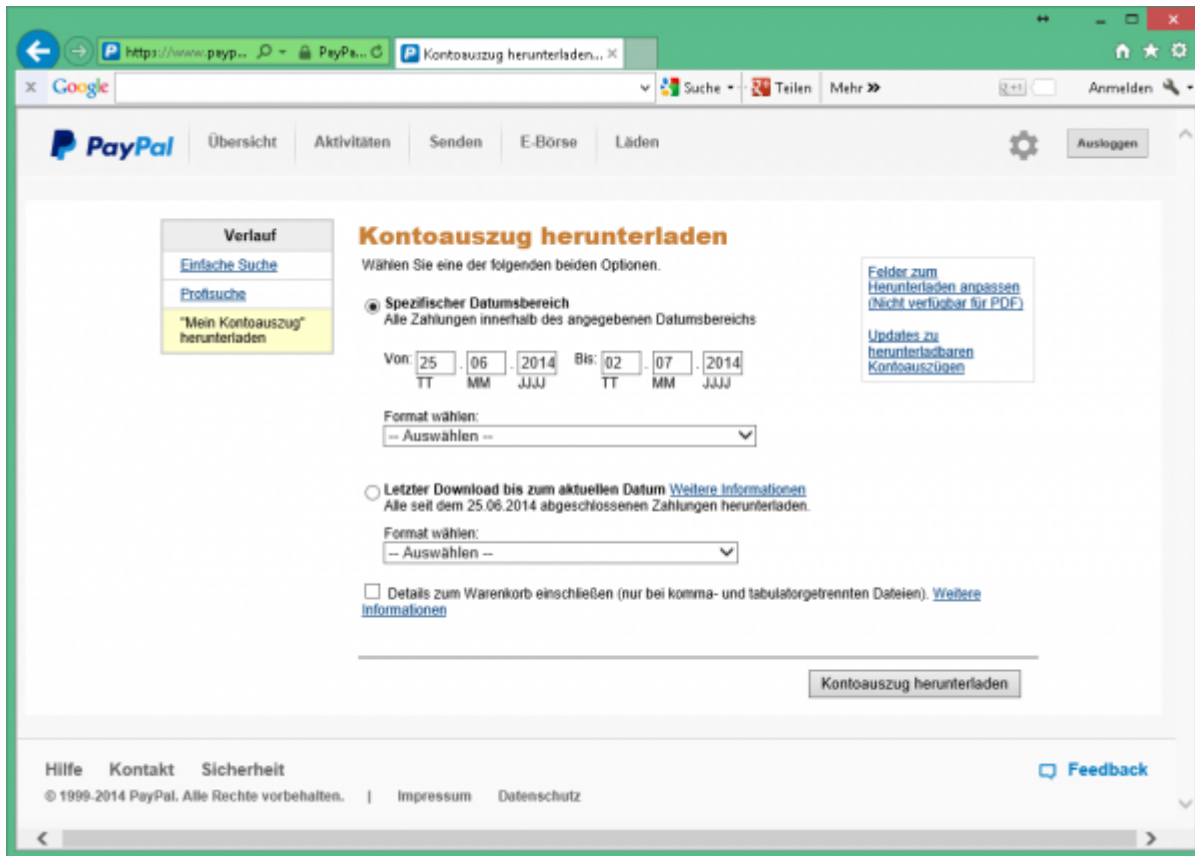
https://www.payp... PayPa... Kontoauszug herunterladen... ×

Google Suche Teilen Mehr » Anmelden

PayPal Übersicht Aktivitäten Senden E-Börse Läden Ausloggen

Verlauf
Einfache Suche
Profisuche
"Mein Kontoauszug" herunterladen

Kontoauszug herunterladen

Wählen Sie eine der folgenden beiden Optionen.

Spezifischer Datumsbereich
Alle Zahlungen innerhalb des angegebenen Datumsbereichs

Von: 25 . 06 . 2014 Bis: 02 . 07 . 2014
TT MM JJJJ TT MM JJJJ

Format wählen:
-- Auswählen --

Letzter Download bis zum aktuellen Datum Weitere Informationen
Alle seit dem 25.06.2014 abgeschlossenen Zahlungen herunterladen.

Format wählen:
-- Auswählen --

Details zum Warenkorb einschließen (nur bei komma- und tabulatorgetrennten Dateien). Weitere Informationen

Kontoauszug herunterladen

Felder zum Herunterladen anpassen (Nicht verfügbar für PDF)

Updates zu herunterladbaren Kontoauszügen

Hilfe Kontakt Sicherheit

Feedback

© 1999-2014 PayPal. Alle Rechte vorbehalten. | Impressum Datenschutz